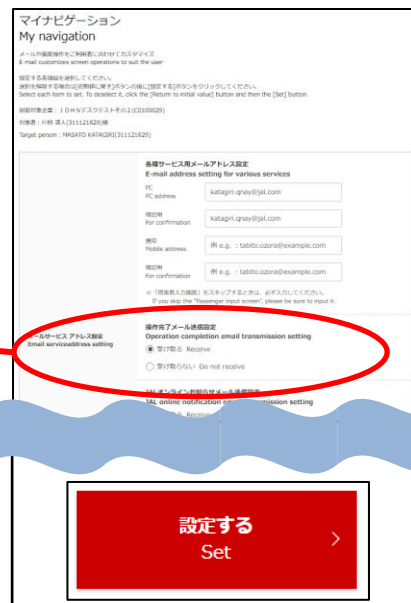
マイナビゲーション
My navigation

メールや画面操作をご利用者に合わせカスタマイズ
E-mail customizes screen operations to suit the user

設定する各項目を選択してください。
選択を解除する場合は[初期値に戻す]ボタンの後に[設定する]ボタンをクリックしてください。
Select each item to set. To deselect it, click the [Return to initial value] button and then the [Set] button.

制御対象企業：ＪＤＮデスクテスト不の２(C0100029)

対象者：片桐 真人(311121629)様

Target person : MASATO KATAGIRI(311121629)

各種サービス用メールアドレス設定
E-mail address setting for various services

PC
PC address
katagiri.qnay@jal.com

確認用
For confirmation
katagiri.qnay@jal.com

携帯
Mobile address
例 e.g. : tabito.ozora@example.com

確認用
For confirmation
例 e.g. : tabito.ozora@example.com

※「搭乗者入力画面」をスキップするときは、必ず入力してください。
If you skip the "Passenger input screen", please be sure to input it.

メールサービス アドレス設定
Email serviceaddress setting

操作完了メール送信設定
Operation completion email transmission setting
受け取る Receive
受け取らない Do not receive

JALオンライン お知らせメール送信設定
JAL online notification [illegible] transmission setting
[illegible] Receive

設定する
Set